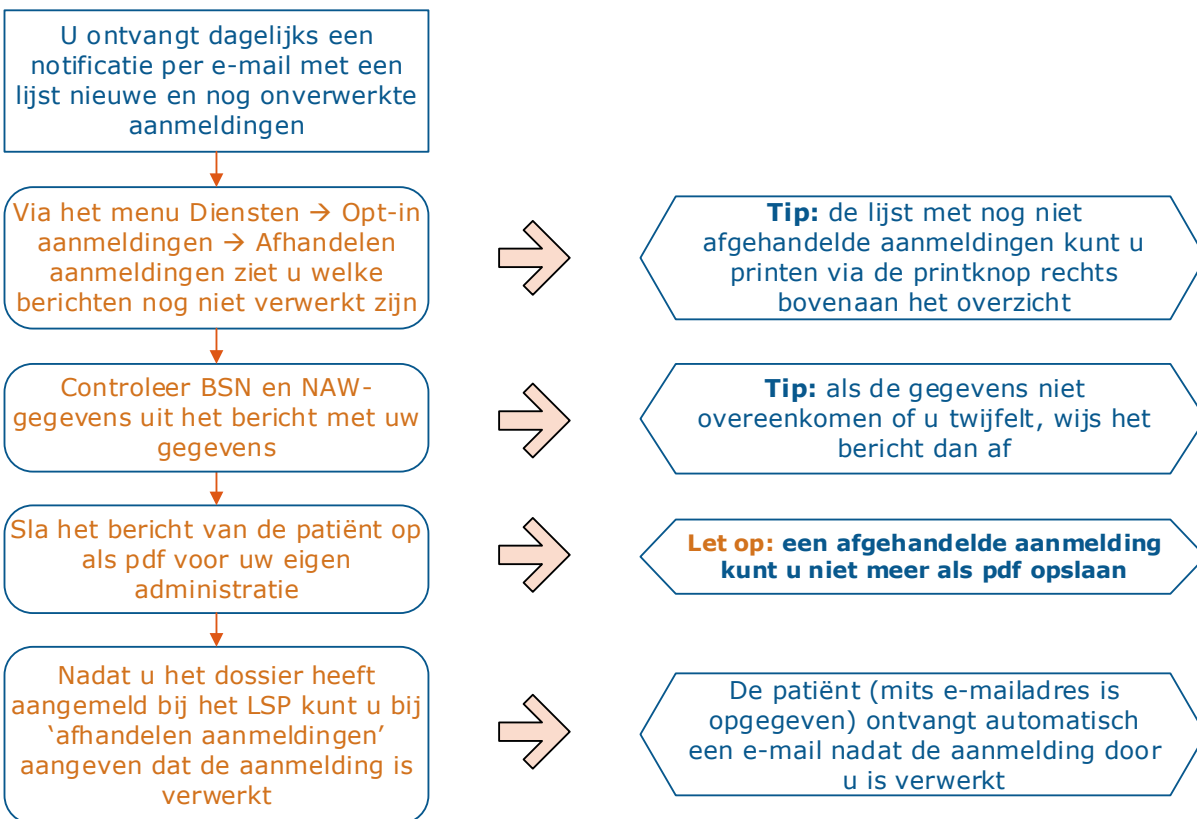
U ontvangt dagelijks een notificatie per e-mail met een lijst nieuwe en nog onverwerkte aanmeldingen

Via het menu Diensten → Opt-in aanmeldingen → Afhandelen aanmeldingen ziet u welke berichten nog niet verwerkt zijn

**Tip:** de lijst met nog niet afgehandelde aanmeldingen kunt u printen via de printknop rechts bovenaan het overzicht

Controleer BSN en NAW-gegevens uit het bericht met uw gegevens

**Tip:** als de gegevens niet overeenkomen of u twijfelt, wijs het bericht dan af

Sla het bericht van de patiënt op als pdf voor uw eigen administratie

**Let op: een afgehandelde aanmelding kunt u niet meer als pdf opslaan**

Nadat u het dossier heeft aangemeld bij het LSP kunt u bij ‘afhandelen aanmeldingen’ aangeven dat de aanmelding is verwerkt

De patiënt (mits e-mailadres is opgegeven) ontvangt automatisch een e-mail nadat de aanmelding door u is verwerkt